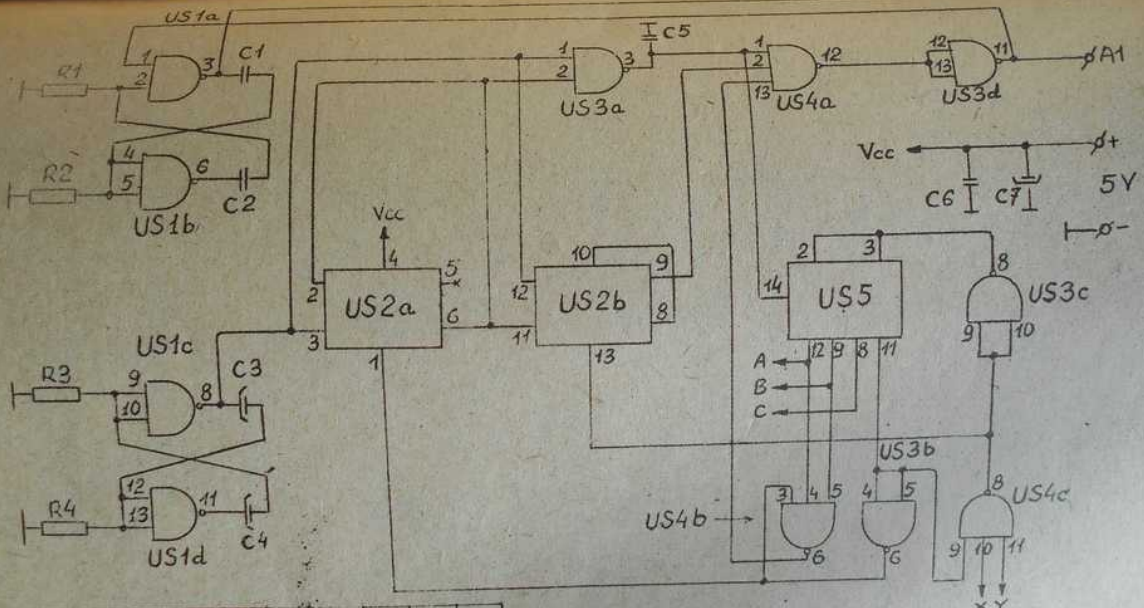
US1a
1
2
3
C1
R1
R2
4
5
6
C2
US1b
1
2
3
US3a
C5
1
2
13
US4a
12
12
13
11
US3d
A1
Vcc
+
C6
C7
5V
-
Vcc
4
5
2
US2a
6
3
1
10
9
12
US2b
8
11
13
2
3
14
US5
12
9
8
11
8
US3c
9
10
US1c
R3
9
10
8
C3
A
B
C
R4
12
13
11
C4
US1d
US4b
3
4
5
6
US3b
4
5
6
8
US4c
9
10
11
X
Y